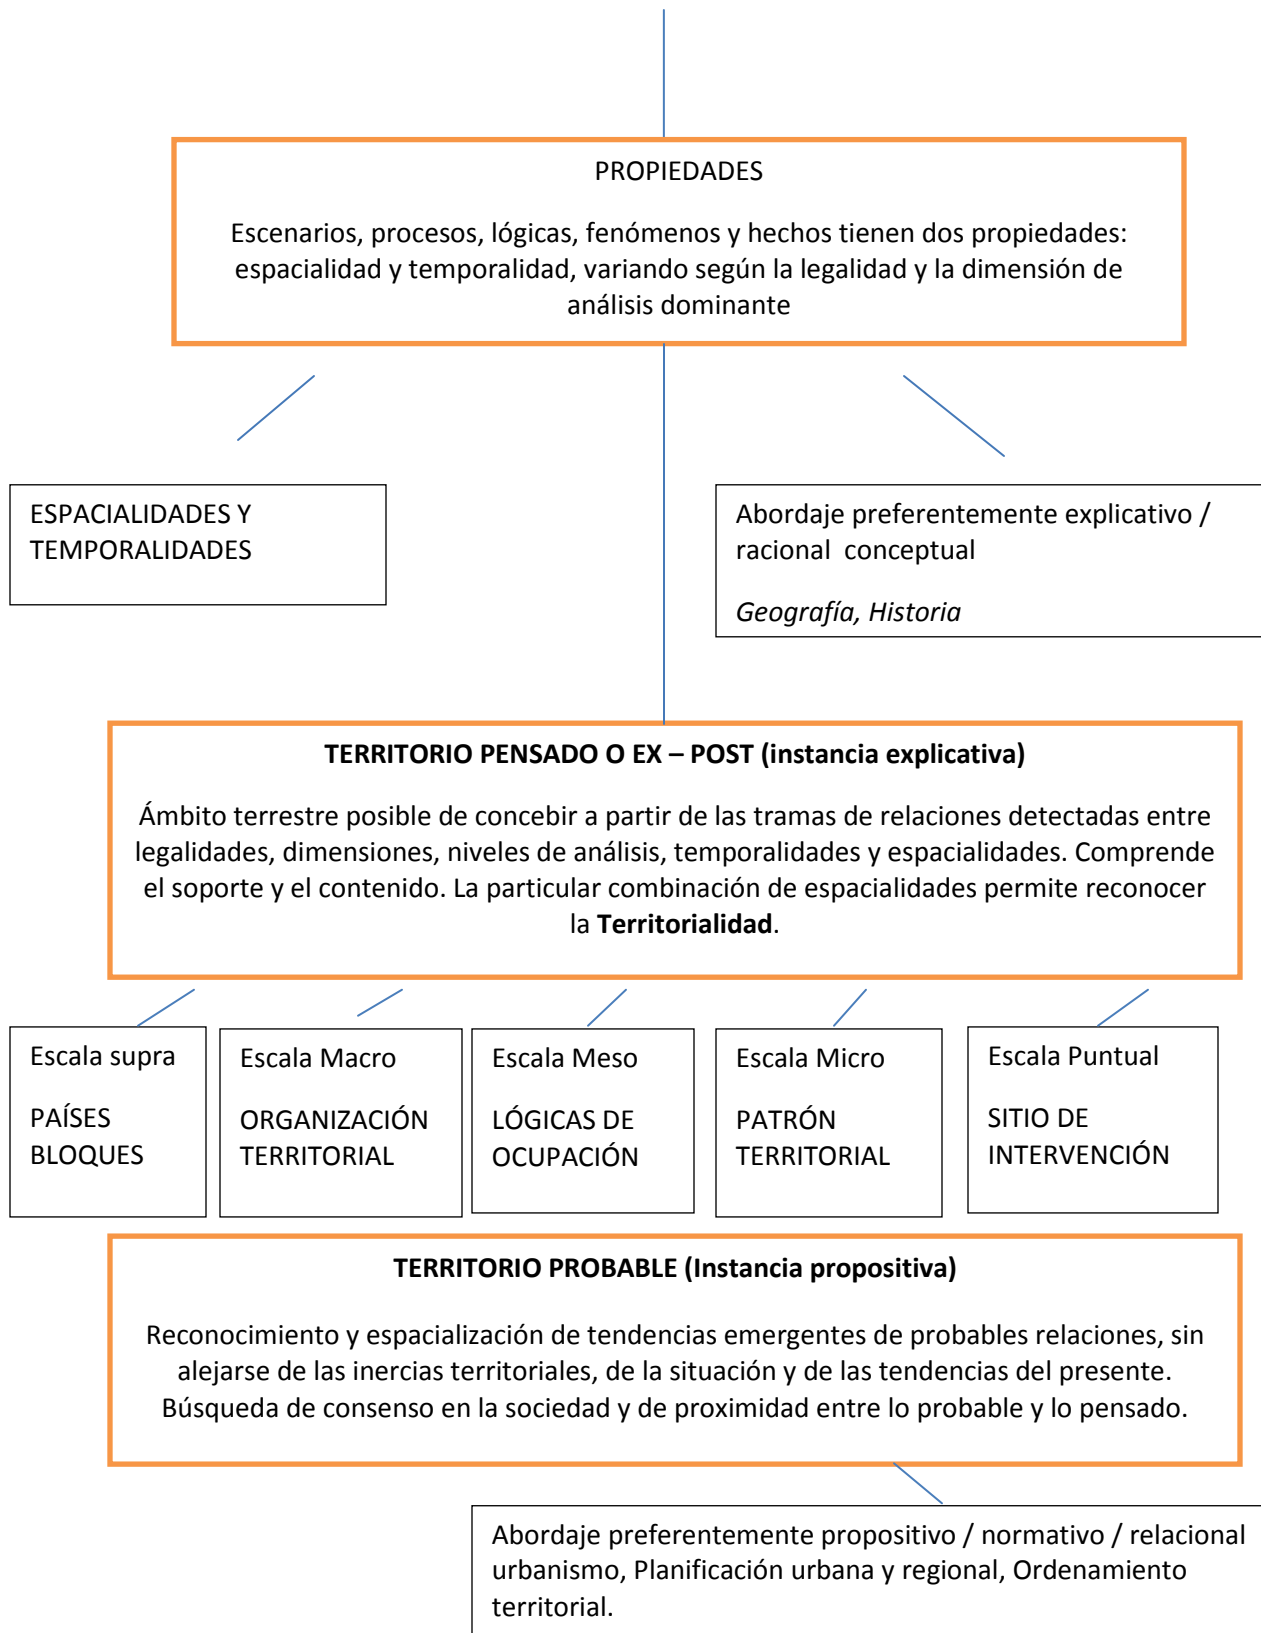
PROPIEDADES

Escenarios, procesos, lógicas, fenómenos y hechos tienen dos propiedades: espacialidad y temporalidad, variando según la legalidad y la dimensión de análisis dominante

ESPACIALIDADES Y TEMPORALIDADES

Abordaje preferentemente explicativo / racional conceptual

*Geografía, Historia*

**TERRITORIO PENSADO O EX – POST (instancia explicativa)**

Ámbito terrestre posible de concebir a partir de las tramas de relaciones detectadas entre legalidades, dimensiones, niveles de análisis, temporalidades y espacialidades. Comprende el soporte y el contenido. La particular combinación de espacialidades permite reconocer la **Territorialidad**.

Escala supra

PAÍSES BLOQUES

Escala Macro

ORGANIZACIÓN TERRITORIAL

Escala Meso

LÓGICAS DE OCUPACIÓN

Escala Micro

PATRÓN TERRITORIAL

Escala Puntual

SITIO DE INTERVENCIÓN

**TERRITORIO PROBABLE (Instancia propositiva)**

Reconocimiento y espacialización de tendencias emergentes de probables relaciones, sin alejarse de las inercias territoriales, de la situación y de las tendencias del presente. Búsqueda de consenso en la sociedad y de proximidad entre lo probable y lo pensado.

Abordaje preferentemente propositivo / normativo / relacional urbanismo, Planificación urbana y regional, Ordenamiento territorial.